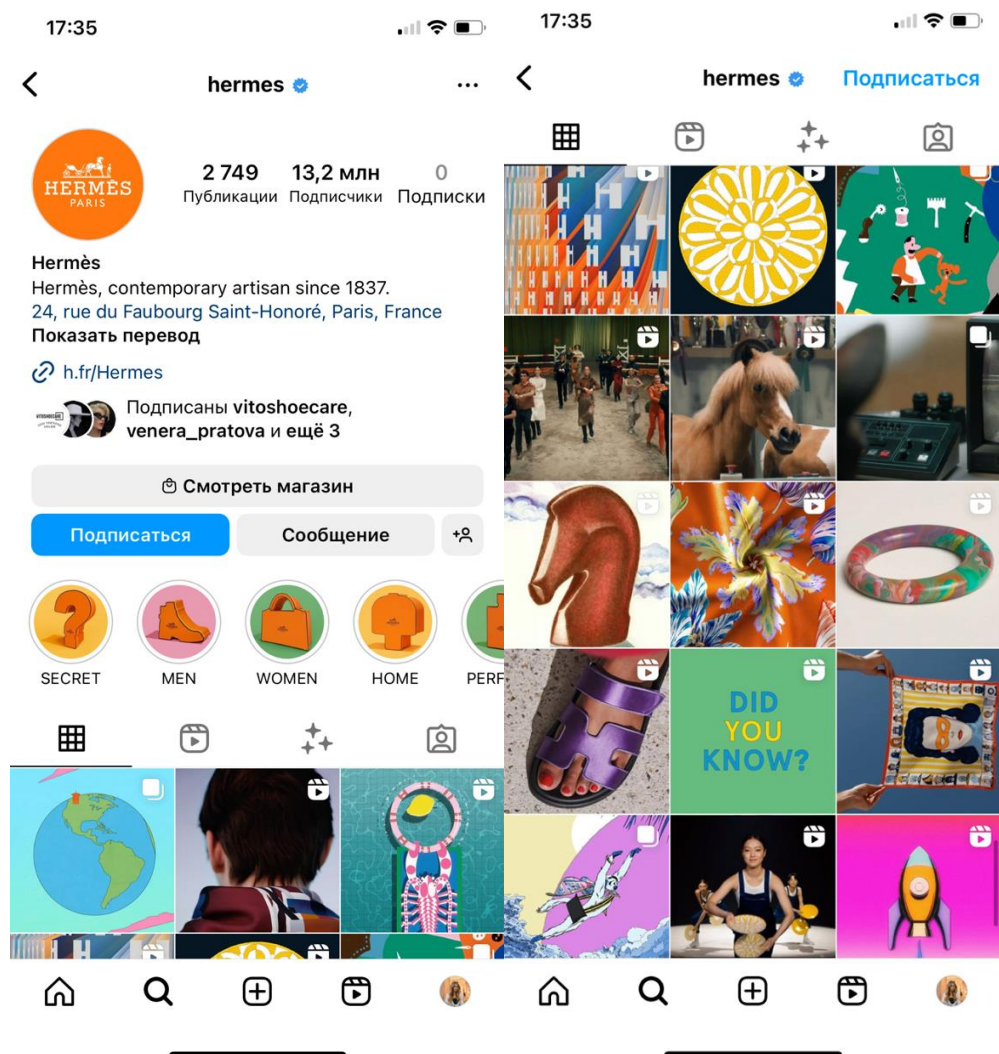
17:35

hermes

HERMÈS PARIS

2 749 Публикации

13,2 млн Подписчики

0 Подписки

Hermès

Hermès, contemporary artisan since 1837.

24, rue du Faubourg Saint-Honoré, Paris, France

Показать перевод

h.fr/Hermes

Подписаны vitoshoecare, venera_pratova и ещё 3

Смотреть магазин

Подписаться

Сообщение

SECRET

MEN

WOMEN

HOME

PERF

17:35

hermes

Подписаться

DID YOU KNOW?